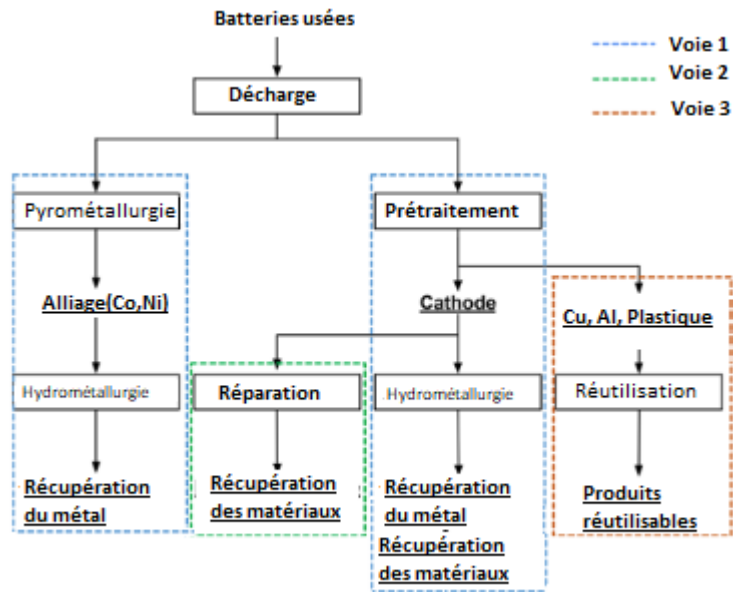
Batteries usées

Voie 1
Voie 2
Voie 3

Décharge

Pyrométallurgie

Alliage(Co,Ni)

Hydrométallurgie

Récupération du métal

Prétraitement

Cathode

Cu, Al, Plastique

Réparation

Récupération des matériaux

Hydrométallurgie

Récupération du métal
Récupération des matériaux

Réutilisation

Produits réutilisables